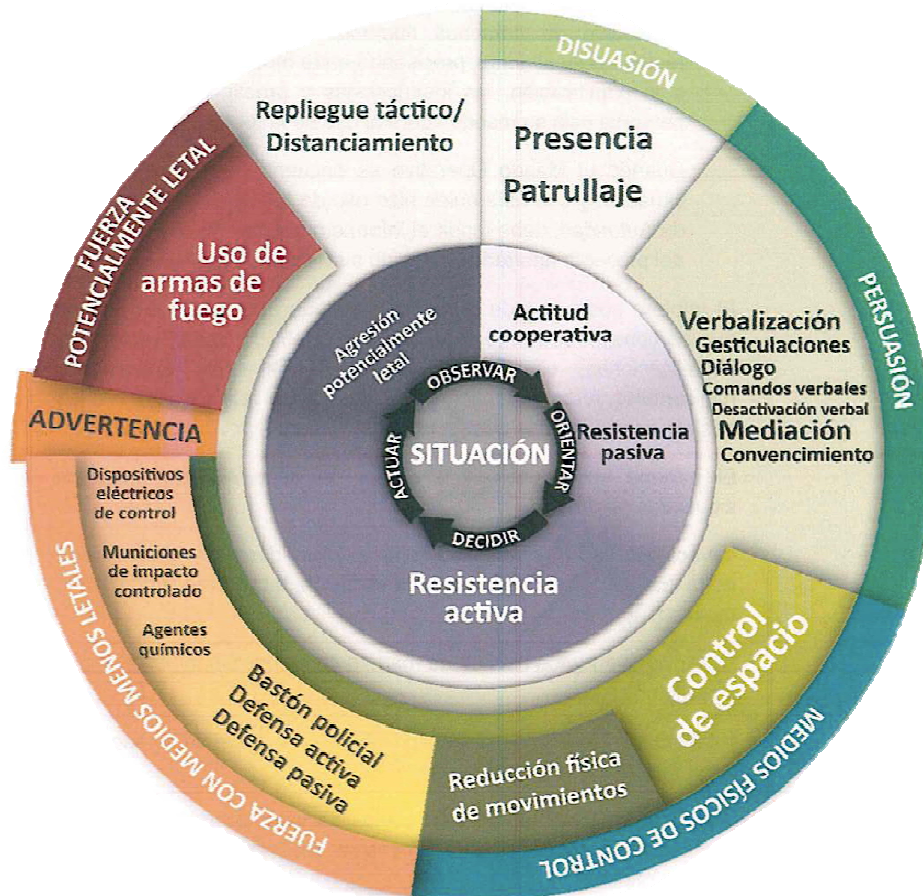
DISUASIÓN

Repliegue táctico/ Distanciamiento

Presencia

Patrullaje

FUERZA POTENCIALMENTE LETAL

Uso de armas de fuego

PERSUASIÓN

Verbalización
Gesticulaciones
Diálogo
Comandos verbales
Desactivación verbal
Mediación
Convencimiento

Agresión potencialmente letal

Actitud cooperativa

OBSERVAR

ORIENTAR

DECIDIR

ACTUAR

SITUACIÓN

Resistencia pasiva

Resistencia activa

ADVERTENCIA

Dispositivos eléctricos de control

Municiones de impacto controlado

Agentes químicos

Bastón policial
Defensa activa
Defensa pasiva

Control de espacio

Reducción física de movimientos

FUERZA CON MEDIOS MENOS LETALES

MEDIOS FÍSICOS DE CONTROL